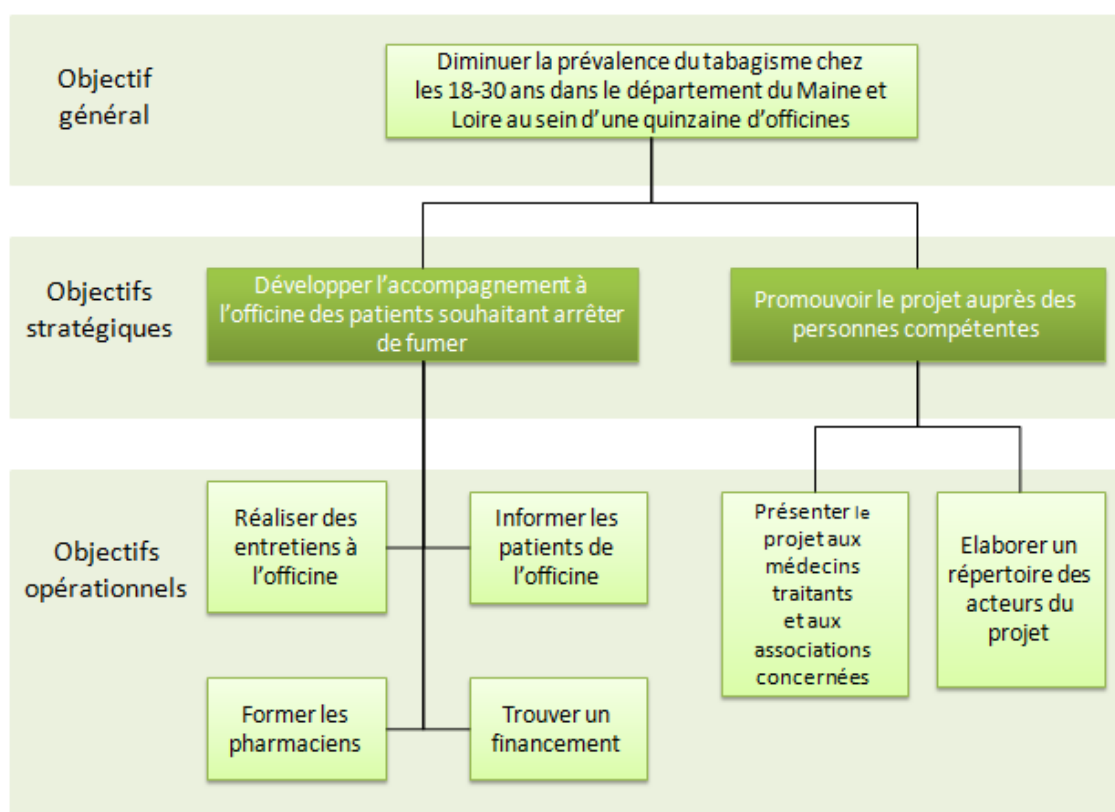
Objectif général

Diminuer la prévalence du tabagisme chez les 18-30 ans dans le département du Maine et Loire au sein d'une quinzaine d'officines

Objectifs stratégiques

Développer l'accompagnement à l'officine des patients souhaitant arrêter de fumer

Promouvoir le projet auprès des personnes compétentes

Objectifs opérationnels

Réaliser des entretiens à l'officine

Informer les patients de l'officine

Former les pharmaciens

Trouver un financement

Présenter le projet aux médecins traitants et aux associations concernées

Elaborer un répertoire des acteurs du projet